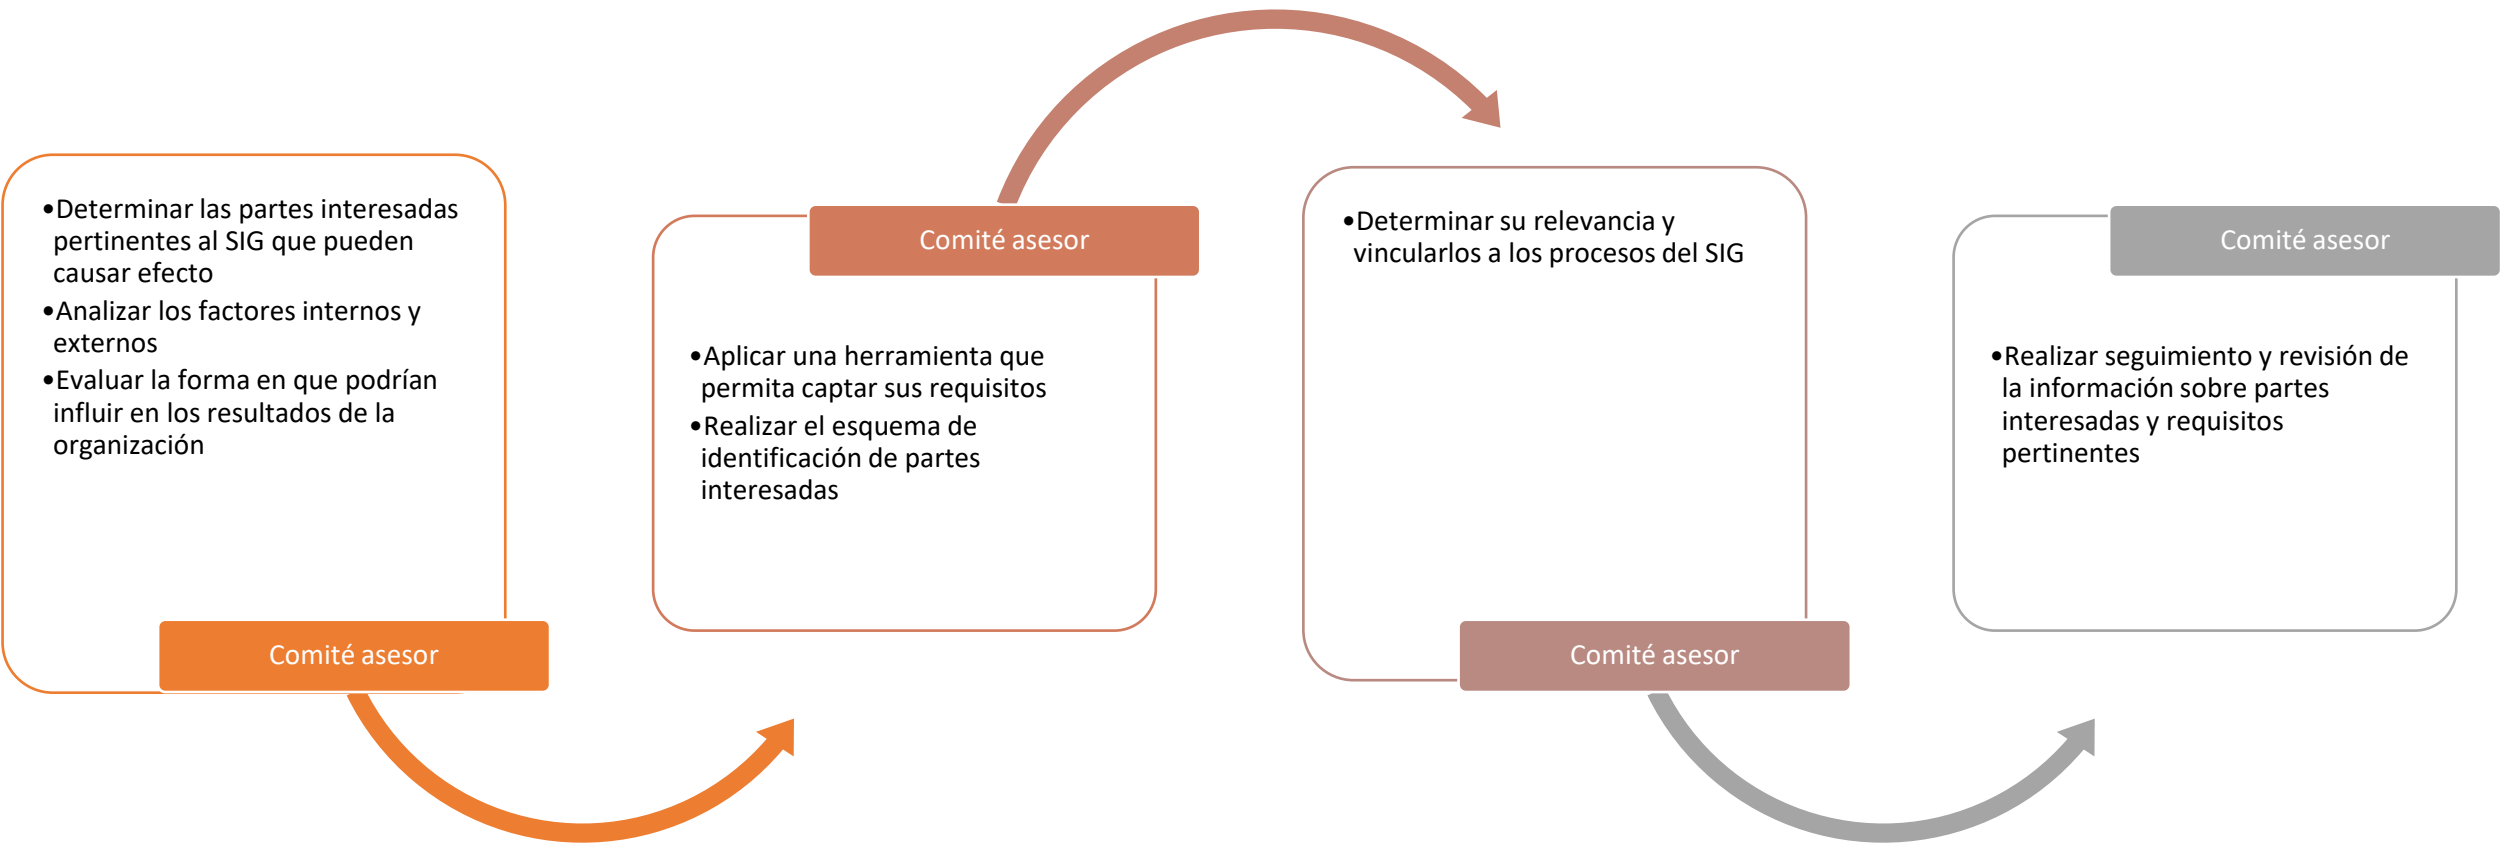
•Determinar las partes interesadas pertinentes al SIG que pueden causar efecto
•Analizar los factores internos y externos
•Evaluar la forma en que podrían influir en los resultados de la organización

Comité asesor

Comité asesor

•Aplicar una herramienta que permita captar sus requisitos
•Realizar el esquema de identificación de partes interesadas

•Determinar su relevancia y vincularlos a los procesos del SIG

Comité asesor

Comité asesor

•Realizar seguimiento y revisión de la información sobre partes interesadas y requisitos pertinentes